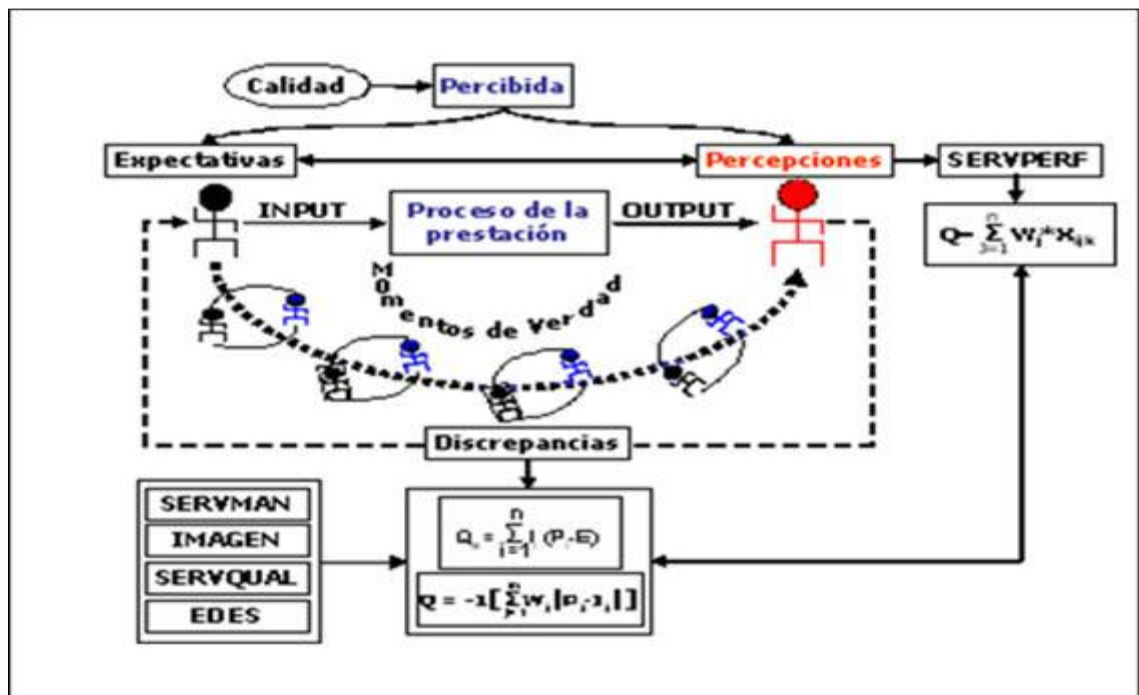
Calidad

Percibida

Expectativas

Percepciones

SERVPERF

$Q = \sum_{j=1}^{n} W_j * X_{ijk}$

INPUT

Proceso de la prestación

OUTPUT

Momentos de Verdad

Discrepancias

SERVMAN

IMAGEN

SERVQUAL

EDES

$Q_i = \sum_{i=1}^{n} I (P_i - E_i)$

$Q = -1 [ \sum_{j=1}^{n} w_j | p_j - 1_j | ]$